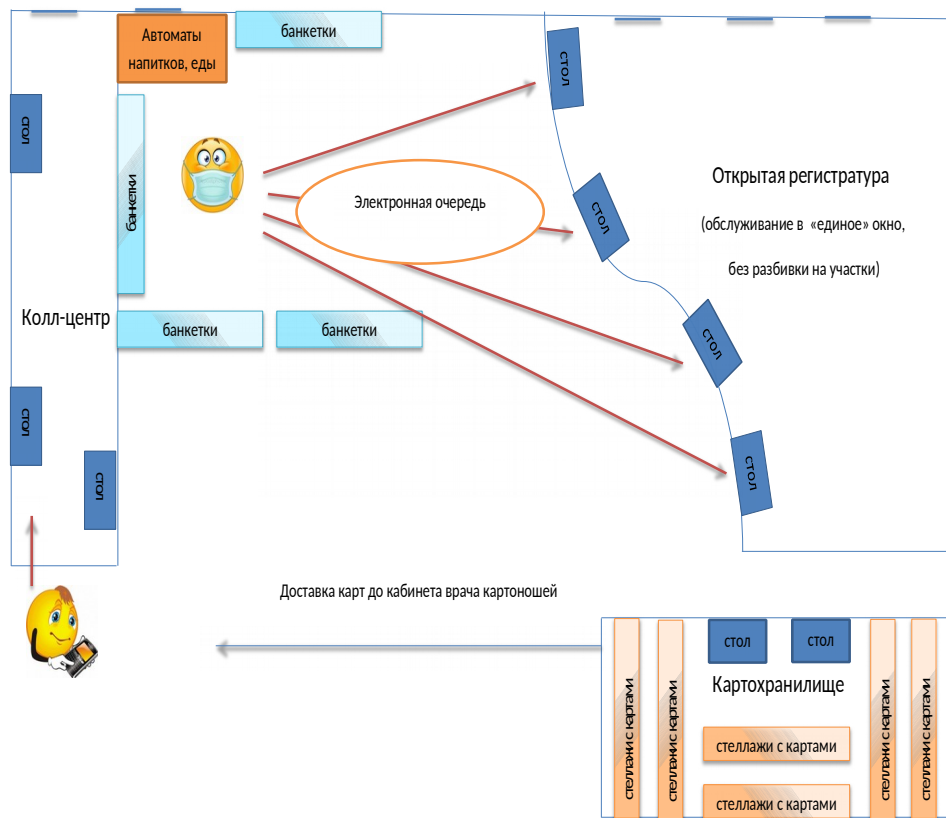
Автоматы напитков, еды

банкетки

стол

банкетки

Колл-центр

банкетки

банкетки

стол

стол

стол

Электронная очередь

стол

Открытая регистратура

(обслуживание в «единое» окно,

без разбивки на участки)

стол

стол

Доставка карт до кабинета врача картоношей

стол

стол

Картохранилище

стеллажи с картами

стеллажи с картами

стеллажи с картами

стеллажи с картами

стеллажи с картами

стеллажи с картами